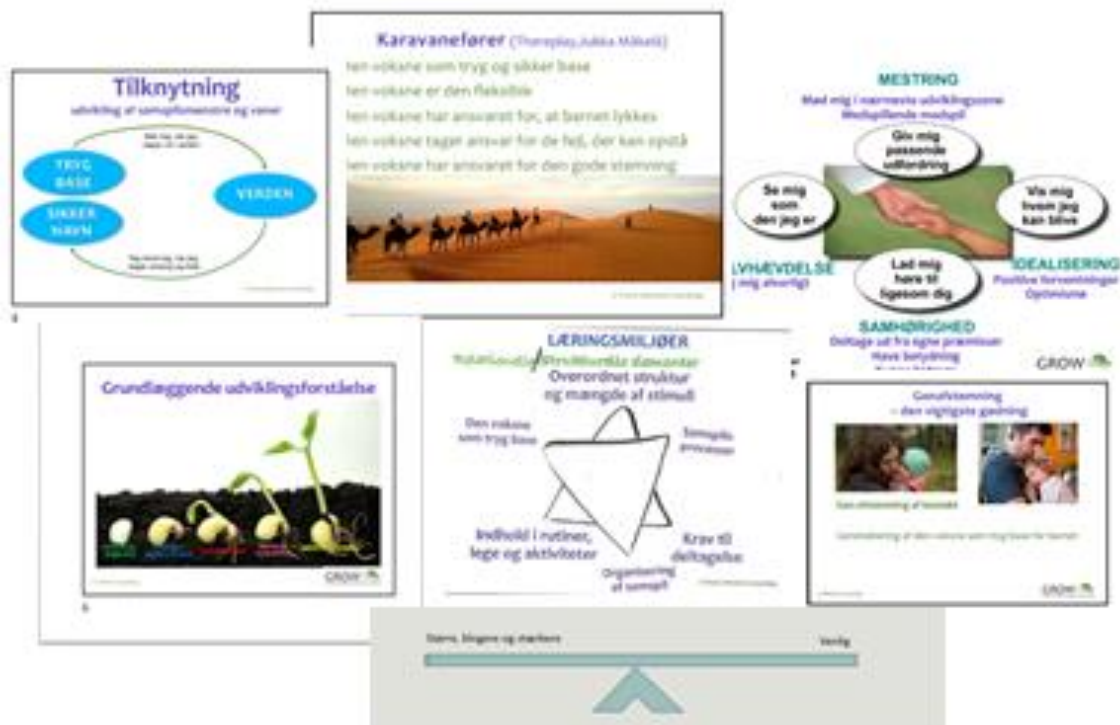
Tilknytning
udvikling af samspilsmønstre og væsner

TRYG BASE

SIKKER HAVN

VERDEN

Karavanefører (Theraplay, Jukka Mäkelä)

Den voksne som tryg og sikker base

Den voksne er den fleksible

Den voksne har ansvaret for, at barnet lykkes

Den voksne tager ansvar for de fejl, der kan opstå

Den voksne har ansvaret for den gode stemning

MESTRING
Med mig i nærmeste udviklingszone
Medspillende modspil

Giv mig passende udfordring

Se mig som den jeg er

Vis mig hvem jeg kan blive

Lad mig høre til ligesom dig

LVHÆVDELSE
( mig alvorlig)

IDEALISERING
Positive forventninger
Optimisme

SAMHØRIGHED
Deltage ud fra egne præmisser
Have betydning

GROW

Grundlæggende udviklingsforståelse

GROW

LÆRINGSMILJØER

Relationelle / Strukturelle elementer

Overordnet struktur og mængde af stimuli

Den voksne som tryg base

Samspils processer

Indhold i rutiner, lege og aktiviteter

Krav til deltagelse

Organisering af samspil

Gensidig stemning
– den vigtigste gødning

GROW

Stærk, klogere og større

Venlig